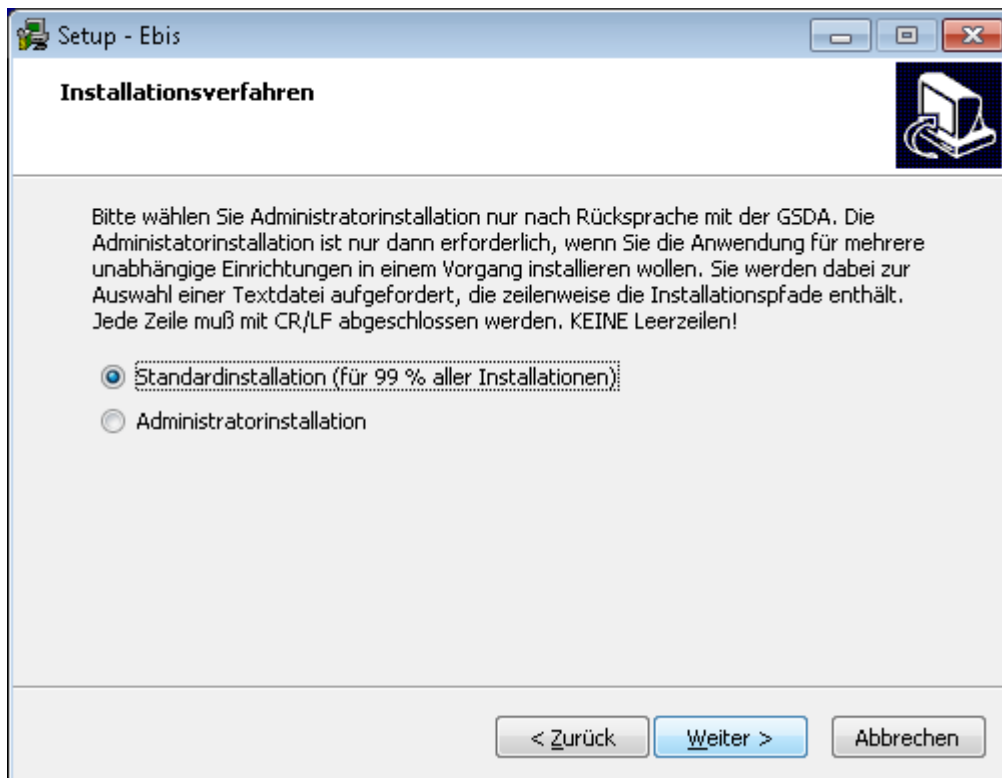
Setup - Ebis

Installationsverfahren

Bitte wählen Sie Administratorinstallation nur nach Rücksprache mit der GSDA. Die Administatorinstallation ist nur dann erforderlich, wenn Sie die Anwendung für mehrere unabhängige Einrichtungen in einem Vorgang installieren wollen. Sie werden dabei zur Auswahl einer Textdatei aufgefordert, die zeilenweise die Installationspfade enthält. Jede Zeile muß mit CR/LF abgeschlossen werden. KEINE Leerzeilen!

Standardinstallation (für 99 % aller Installationen)

Administratorinstallation

< Zurück | Weiter > | Abbrechen